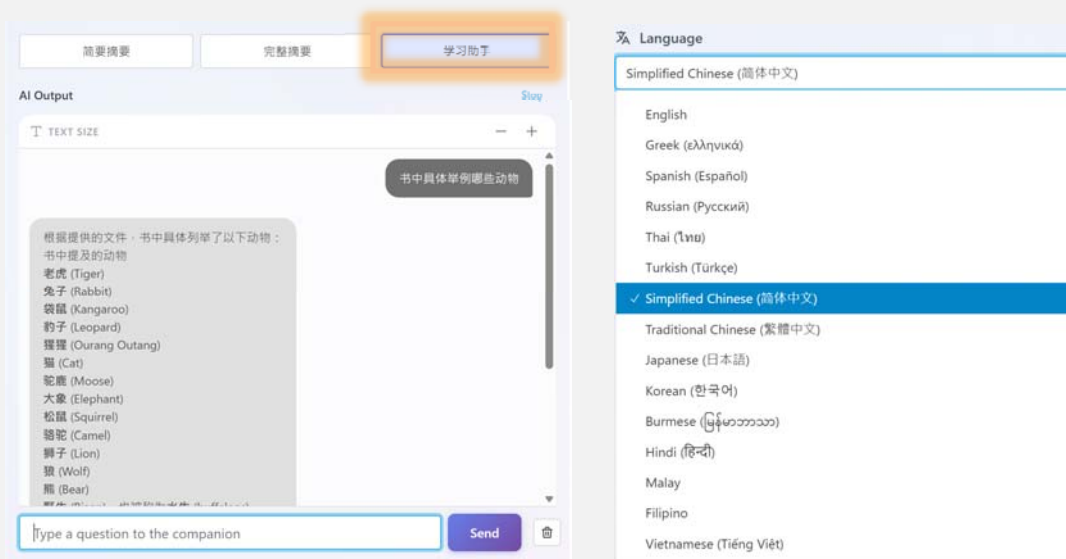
简要摘要

完整摘要

学习助手

AI Output

Stop

TEXT SIZE

−

+

书中具体举例哪些动物

根据提供的文件，书中具体列举了以下动物：
书中提及的动物
老虎 (Tiger)
兔子 (Rabbit)
袋鼠 (Kangaroo)
豹子 (Leopard)
猩猩 (Ourang Outang)
猫 (Cat)
驼鹿 (Moose)
大象 (Elephant)
松鼠 (Squirrel)
骆驼 (Camel)
狮子 (Lion)
狼 (Wolf)
熊 (Bear)
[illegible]

Type a question to the companion

Send

Language

Simplified Chinese (简体中文)

English

Greek (ελληνικά)

Spanish (Español)

Russian (Русский)

Thai (ไทย)

Turkish (Türkçe)

✓ Simplified Chinese (简体中文)

Traditional Chinese (繁體中文)

Japanese (日本語)

Korean (한국어)

Burmese (မြန်မာဘာသာ)

Hindi (हिन्दी)

Malay

Filipino

Vietnamese (Tiếng Việt)